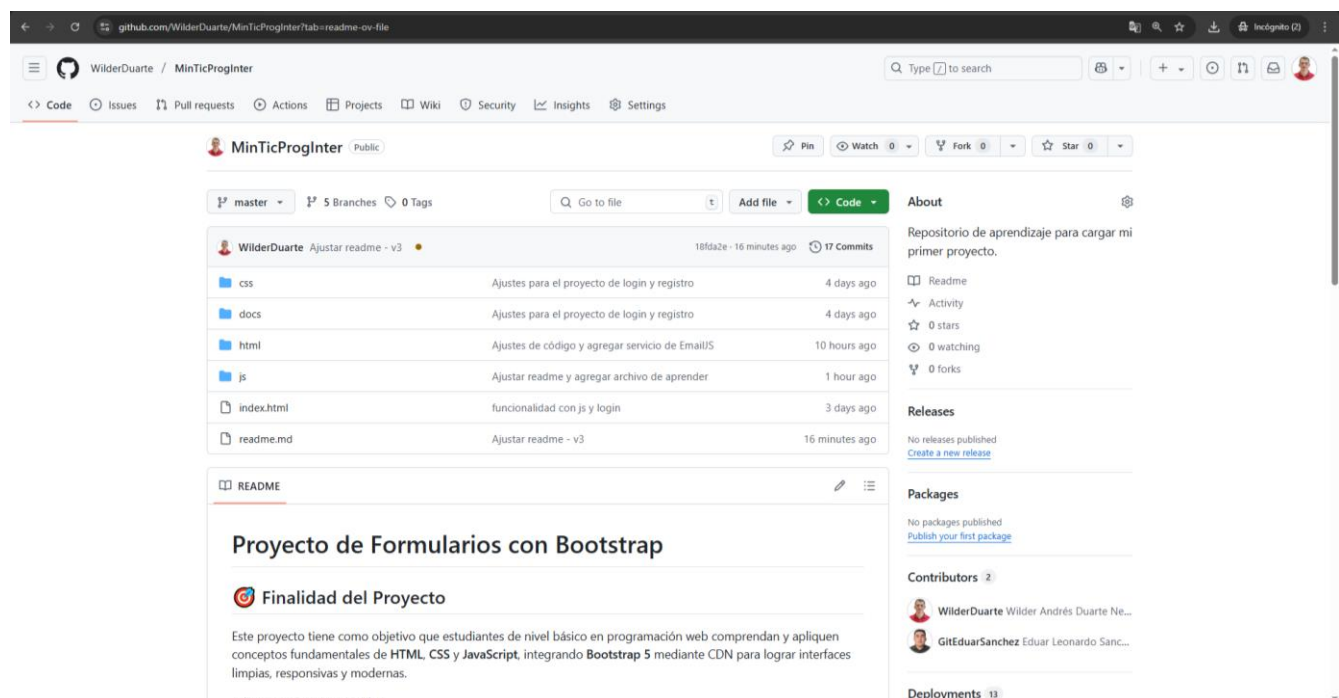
github.com/WilderDuarte/MinTicProgInter?tab=readme-ov-file

Incógnito (2)

WilderDuarte / MinTicProgInter

Type / to search

Code Issues Pull requests Actions Projects Wiki Security Insights Settings

MinTicProgInter Public

Pin Watch 0 Fork 0 Star 0

master 5 Branches 0 Tags

Go to file t Add file Code

WilderDuarte Ajustar readme - v3 18fda2e · 16 minutes ago 17 Commits

| | | |
|---|---|---|
| css | Ajustes para el proyecto de login y registro | 4 days ago |
| docs | Ajustes para el proyecto de login y registro | 4 days ago |
| html | Ajustes de código y agregar servicio de EmailJS | 10 hours ago |
| js | Ajustar readme y agregar archivo de aprender | 1 hour ago |
| index.html | funcionalidad con js y login | 3 days ago |
| readme.md | Ajustar readme - v3 | 16 minutes ago |

README

Proyecto de Formularios con Bootstrap

Finalidad del Proyecto

Este proyecto tiene como objetivo que estudiantes de nivel básico en programación web comprendan y apliquen conceptos fundamentales de HTML, CSS y JavaScript, integrando Bootstrap 5 mediante CDN para lograr interfaces limpias, responsivas y modernas.

About

Repositorio de aprendizaje para cargar mi primer proyecto.

Readme
Activity
0 stars
0 watching
0 forks

Releases

No releases published
Create a new release

Packages

No packages published
Publish your first package

Contributors 2

WilderDuarte Wilder Andrés Duarte Ne...
GitEduarSanchez Eduar Leonardo Sanc...

Deployments 13